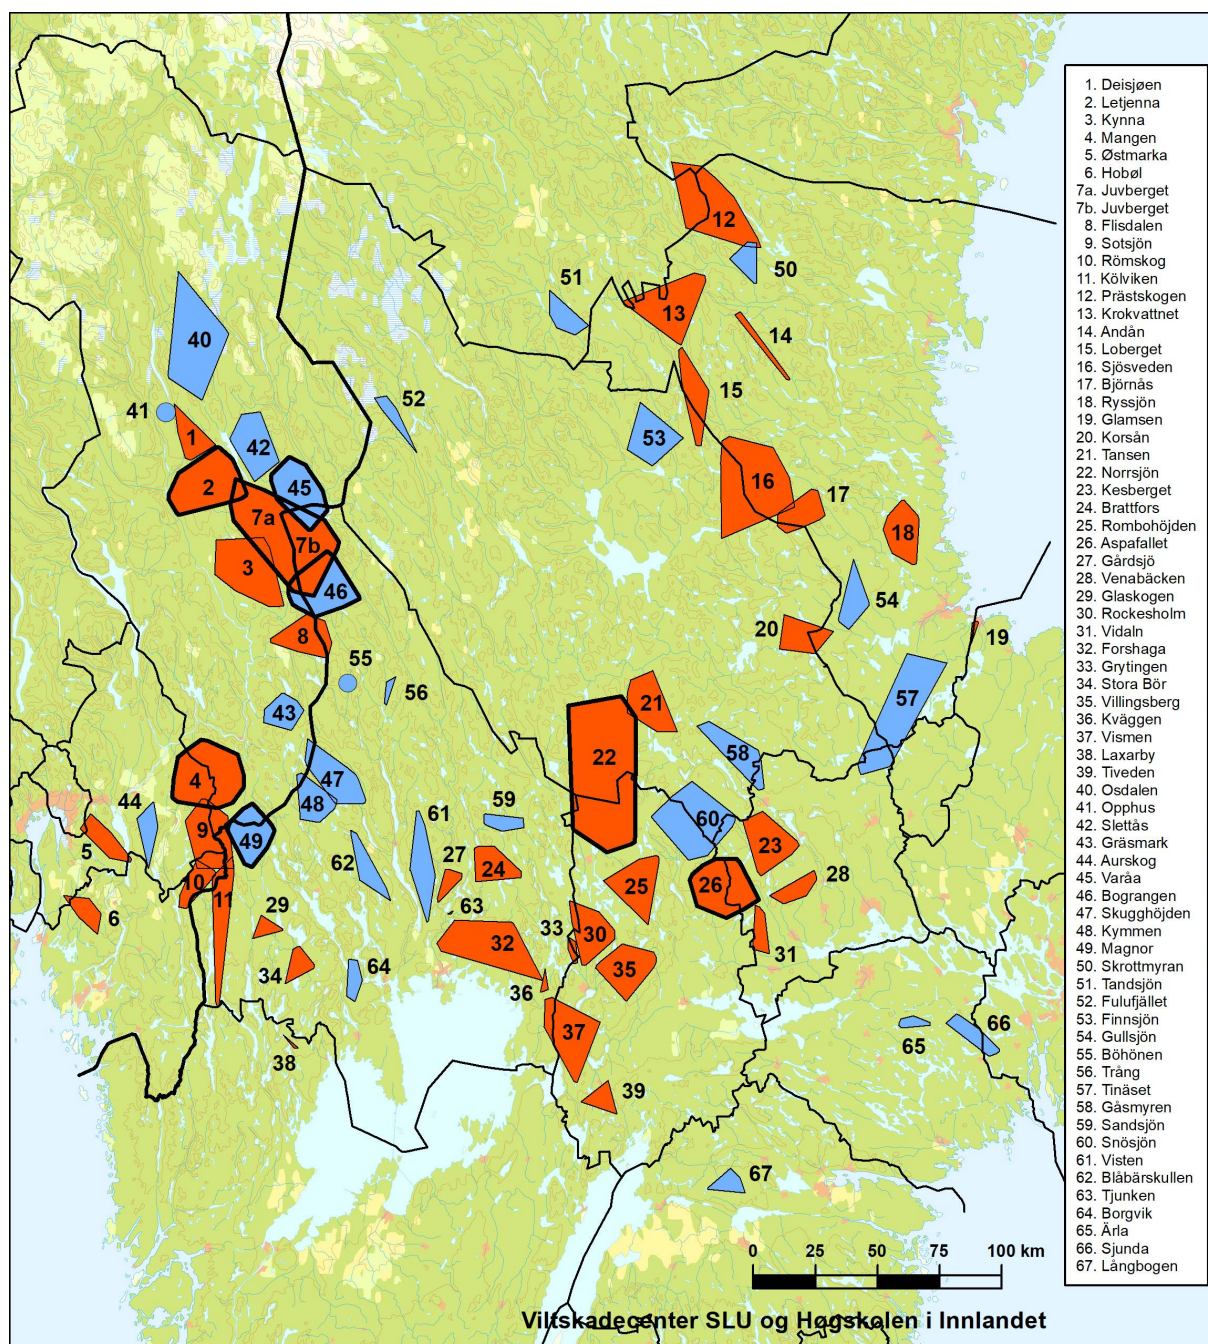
12
50
51
13
14
15
40
41
52
53
1
42
2
45
16
17
7a
7b
18
3
46
54
8
20
19
55
56
21
43
57
22
58
4
47
44
48
59
61
60
9
49
23
5
62
27
24
28
10
25
26
11
29
63
6
33
30
32
31
34
64
35
36
66
65
38
37
39
67

1. Deisjøen
2. Letjenna
3. Kynna
4. Mangen
5. Østmarka
6. Hobøl
7a. Juvberget
7b. Juvberget
8. Flisdalen
9. Sotsjön
10. Römskog
11. Kölviken
12. Prästskogen
13. Krokvattnet
14. Andån
15. Loberget
16. Sjösveden
17. Björnås
18. Ryssjön
19. Glamsen
20. Korsån
21. Tansen
22. Norrsjön
23. Kesberget
24. Brattfors
25. Rombohöjden
26. Aspafallet
27. Gårdsjö
28. Venabäcken
29. Glaskogen
30. Rockesholm
31. Vidaln
32. Forshaga
33. Grytingen
34. Stora Bör
35. Villingsberg
36. Kväggen
37. Vismen
38. Laxarby
39. Tiveden
40. Osdalen
41. Opphus
42. Slettås
43. Gräsmark
44. Aurskog
45. Varåa
46. Bograngen
47. Skugghöjden
48. Kymmen
49. Magnor
50. Skrottmyran
51. Tandsjön
52. Fulufjället
53. Finnsjön
54. Gullsjön
55. Böhönen
56. Trång
57. Tinäset
58. Gåsmyren
59. Sandsjön
60. Snösjön
61. Visten
62. Blåbärskullen
63. Tjunken
64. Borgvik
65. Ärla
66. Sjunda
67. Långbogen

0 25 50 75 100 km

Viltskadecenter SLU og Høgskolen i Innlandet